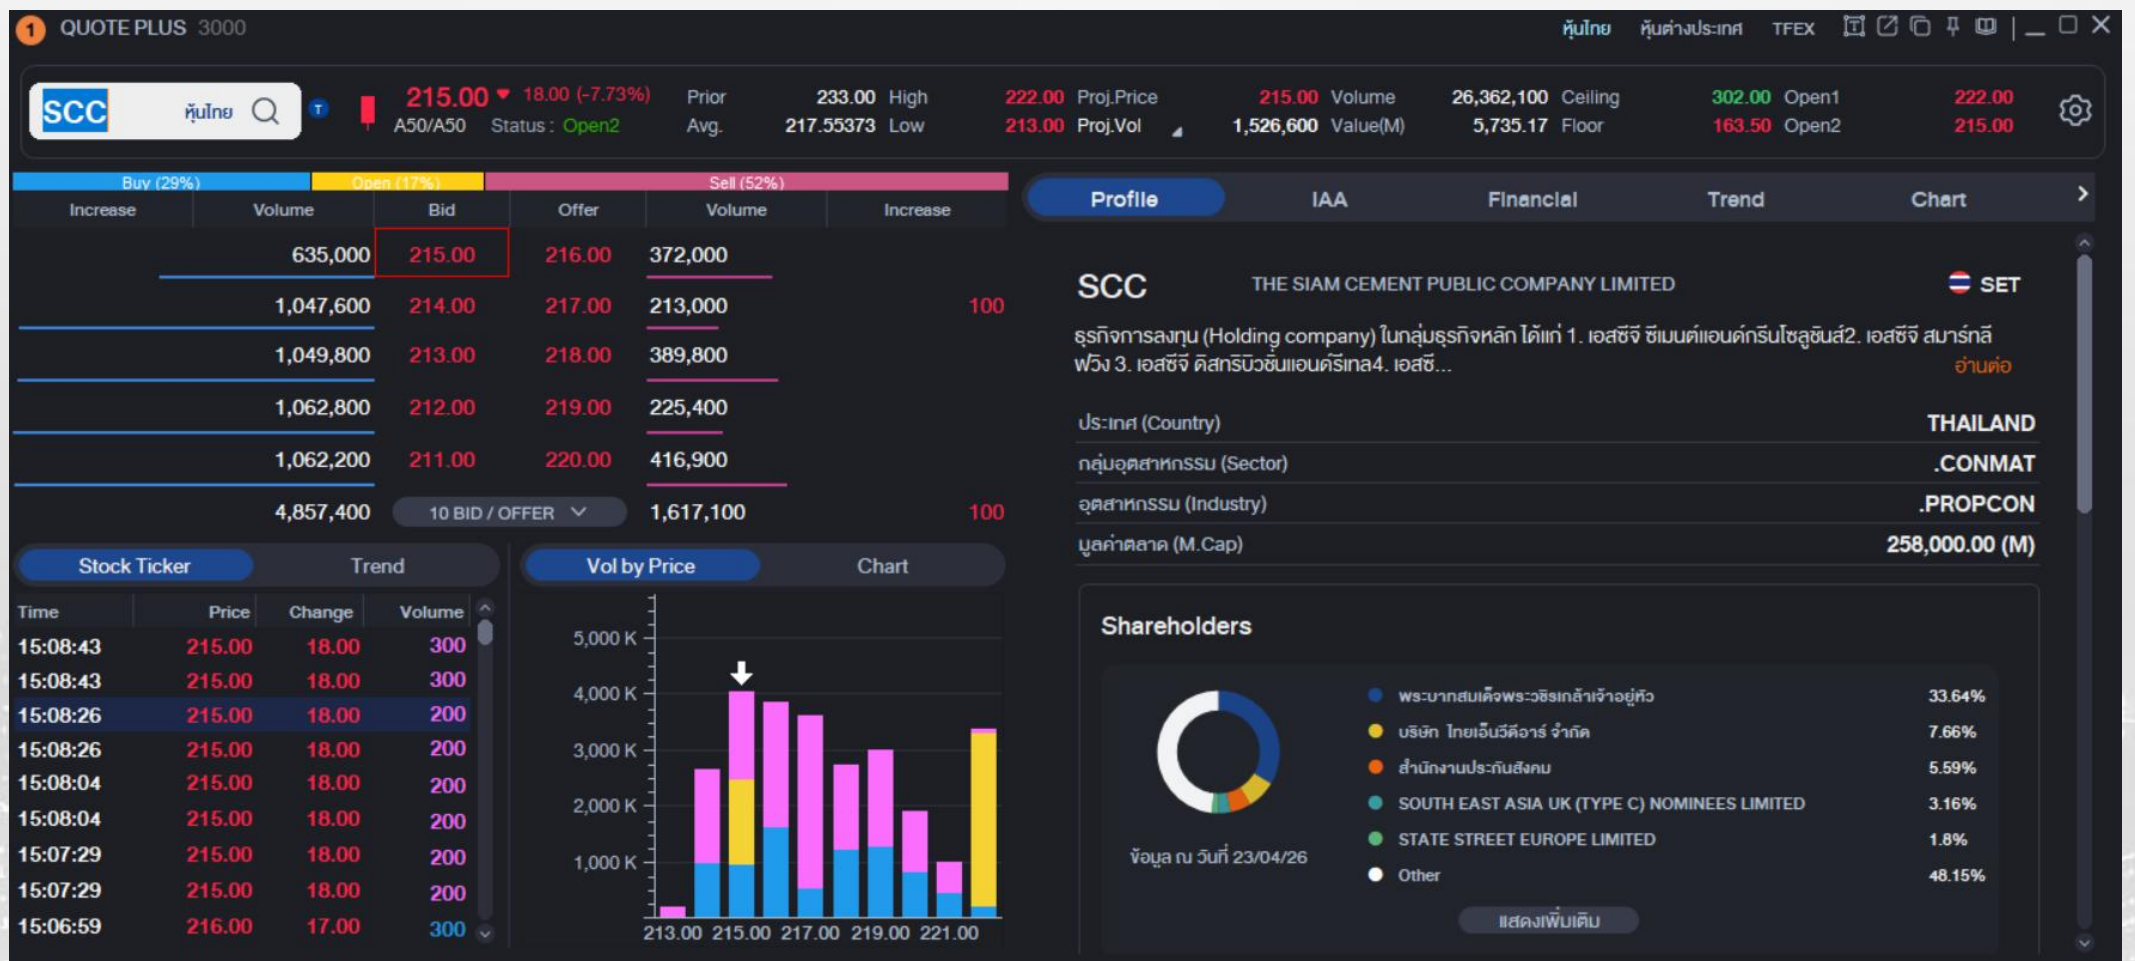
1 QUOTE PLUS 3000

หุ้นไทย หุ้นต่างประเทศ TFEX

SCC หุ้นไทย T

215.00 ▼ 18.00 (-7.73%)
A50/A50 Status : Open2

| Prior | 233.00 | High | 222.00 | Proj.Price | 215.00 | Volume | 26,362,100 | Ceiling | 302.00 | Open1 | 222.00 |
|---|---|---|---|---|---|---|---|---|---|---|---|
| Avg. | 217.55373 | Low | 213.00 | Proj.Vol | 1,526,600 | Value(M) | 5,735.17 | Floor | 163.50 | Open2 | 215.00 |

Buy (29%) Open (17%) Sell (52%)

| Increase | Volume | Bid | Offer | Volume | Increase |
|---|---|---|---|---|---|
| | 635,000 | 215.00 | 216.00 | 372,000 | |
| | 1,047,600 | 214.00 | 217.00 | 213,000 | 100 |
| | 1,049,800 | 213.00 | 218.00 | 389,800 | |
| | 1,062,800 | 212.00 | 219.00 | 225,400 | |
| | 1,062,200 | 211.00 | 220.00 | 416,900 | |
| | 4,857,400 | 10 BID / OFFER | | 1,617,100 | 100 |

Stock Ticker Trend

| Time | Price | Change | Volume |
|---|---|---|---|
| 15:08:43 | 215.00 | 18.00 | 300 |
| 15:08:43 | 215.00 | 18.00 | 300 |
| 15:08:26 | 215.00 | 18.00 | 200 |
| 15:08:26 | 215.00 | 18.00 | 200 |
| 15:08:04 | 215.00 | 18.00 | 200 |
| 15:08:04 | 215.00 | 18.00 | 200 |
| 15:07:29 | 215.00 | 18.00 | 200 |
| 15:07:29 | 215.00 | 18.00 | 200 |
| 15:06:59 | 216.00 | 17.00 | 300 |

Vol by Price Chart

5,000 K
4,000 K
3,000 K
2,000 K
1,000 K
213.00 215.00 217.00 219.00 221.00

Profile IAA Financial Trend Chart

SCC THE SIAM CEMENT PUBLIC COMPANY LIMITED SET

ธุรกิจการลงทุน (Holding company) ในกลุ่มธุรกิจหลัก ได้แก่ 1. เอสซีจี ซีเมนต์แอนด์กรีนโซลูชั่น2. เอสซีจี สมาร์ทลีฟวิ่ง 3. เอสซีจี ดิสทริบิวชั่นแอนด์รีเทล4. เอสซี... อ่านต่อ

| ประเทศ (Country) | THAILAND |
|---|---|
| กลุ่มอุตสาหกรรม (Sector) | .CONMAT |
| อุตสาหกรรม (Industry) | .PROPCON |
| มูลค่าตลาด (M.Cap) | 258,000.00 (M) |

Shareholders

ข้อมูล ณ วันที่ 23/04/26

| พระบาทสมเด็จพระวชิรเกล้าเจ้าอยู่หัว | 33.64% |
|---|---|
| บริษัท ไทยเอ็นวีดีอาร์ จำกัด | 7.66% |
| สำนักงานประกันสังคม | 5.59% |
| SOUTH EAST ASIA UK (TYPE C) NOMINEES LIMITED | 3.16% |
| STATE STREET EUROPE LIMITED | 1.8% |
| Other | 48.15% |

แสดงเพิ่มเติม